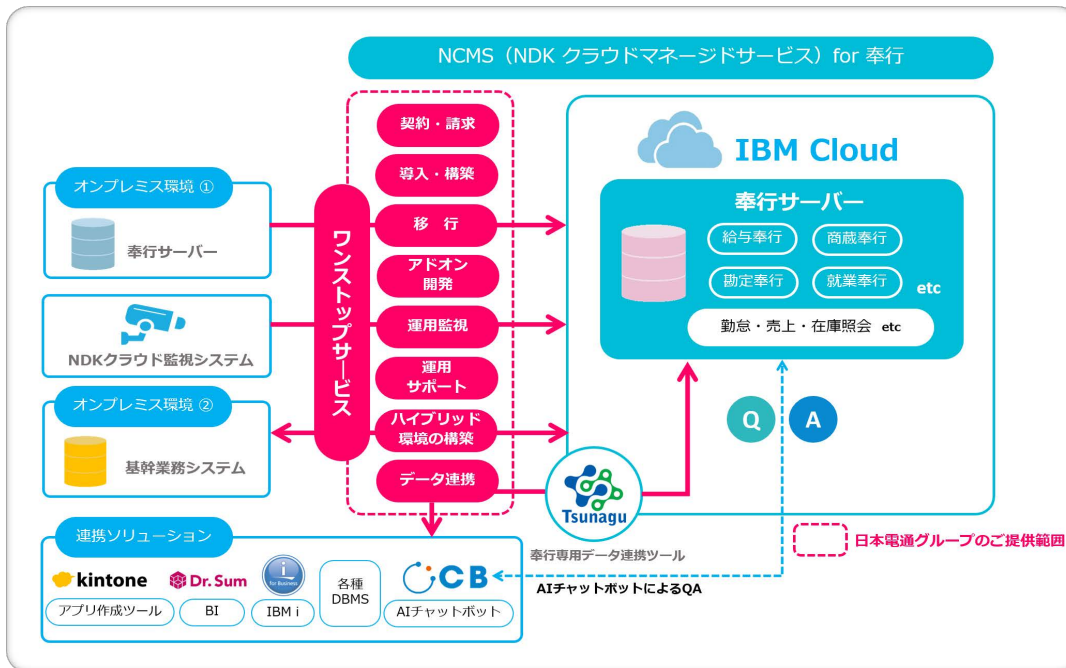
NCMS（NDK クラウドマネージドサービス）for 奉行

契約・請求
導入・構築
移　行
アドオン開発
運用監視
運用サポート
ハイブリッド環境の構築
データ連携

ワンストップサービス

オンプレミス環境 ①
奉行サーバー

NDKクラウド監視システム

オンプレミス環境 ②
基幹業務システム

IBM Cloud
奉行サーバー
給与奉行
商蔵奉行
勘定奉行
就業奉行
etc
勤怠・売上・在庫照会 etc

Q
A

Tsunagu
奉行専用データ連携ツール

日本電通グループのご提供範囲

連携ソリューション
kintone
アプリ作成ツール
Dr.Sum
BI
i for Business
IBM i
各種DBMS
CB
AIチャットボット
AIチャットボットによるQA